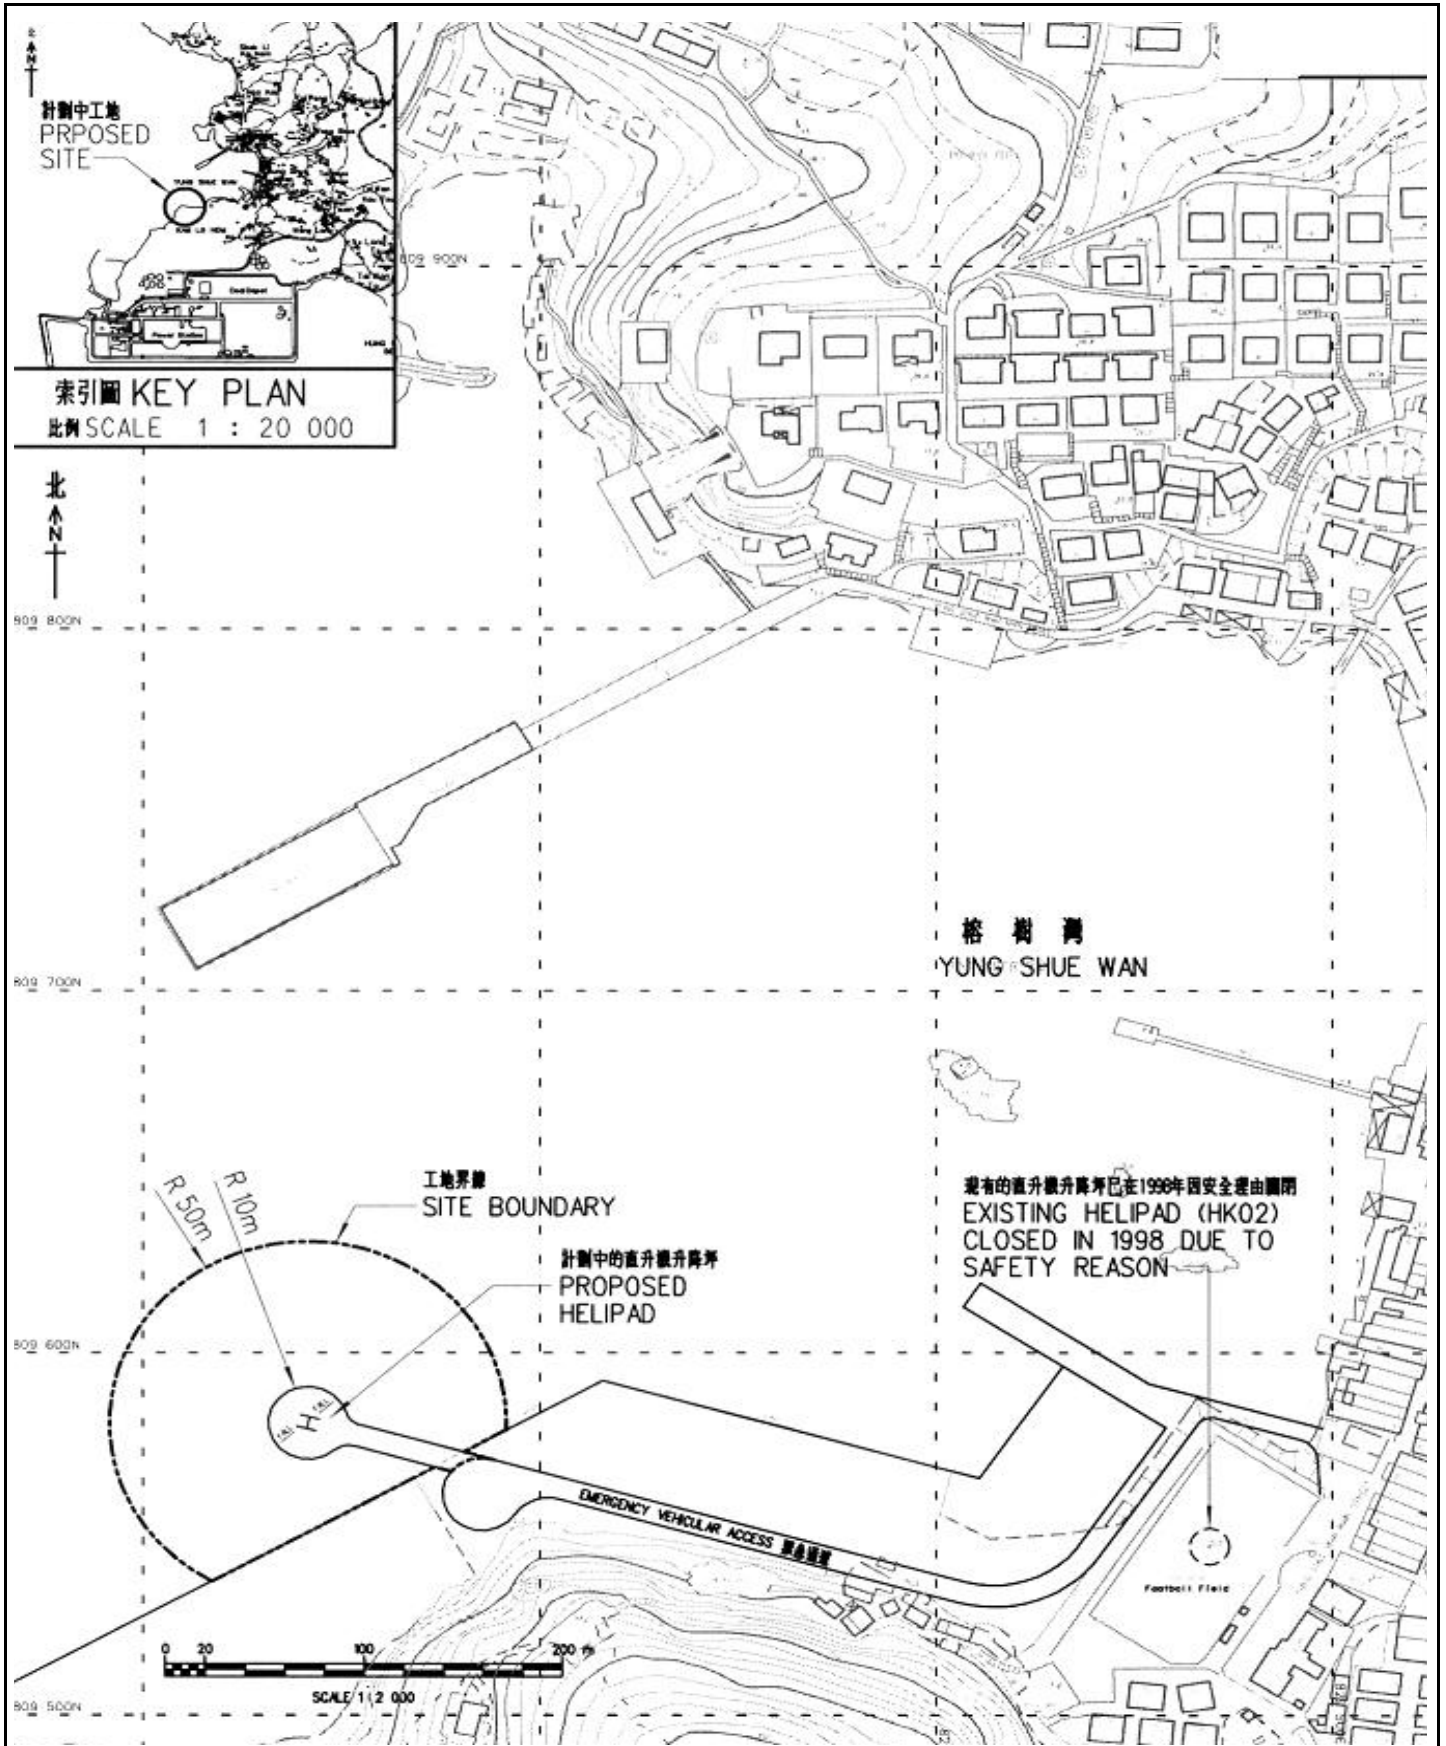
N

計劃中工地
PRPOSED
SITE

索引圖 KEY PLAN
比例 SCALE 1 : 20 000

北
N

809 900N

809 800N

榕 樹 灣
YUNG SHUE WAN

809 700N

工地界線
SITE BOUNDARY

R 50m
R 10m

計劃中的直升機升降坪
PROPOSED
HELIPAD

現有的直升機升降坪已在1998年因安全理由關閉
EXISTING HELIPAD (HK02)
CLOSED IN 1998 DUE TO
SAFETY REASON

809 600N

H

EMERGENCY VEHICULAR ACCESS 緊急通道

Football Field

0 20 100 200 m
SCALE 1:2 000

809 500N